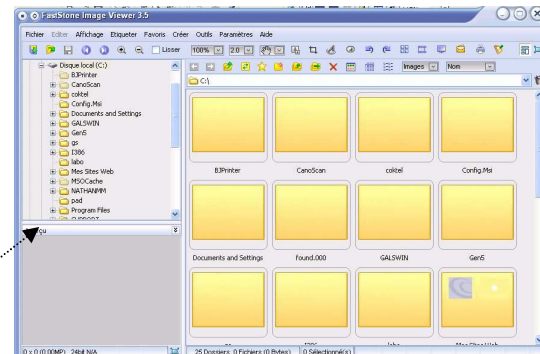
FastStone Image Viewer 3.5

Fichier Editer Affichage Etiqueter Favoris Créer Outils Paramètres Aide

Lisser 100% 2.0

Images Nom

C:\

Disque local (C:)
BJPrinter
CanoScan
cokitel
Config.Msi
Documents and Settings
GALSWIN
Gen5
gs
I386
labo
Mes Sites Web
MSOCache
NATHANMM
pad
Program Files

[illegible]çu

BJPrinter
CanoScan
cokitel
Config.Msi
Documents and Settings
Found.000
GALSWIN
Gen5

0 x 0 (0.00MP) 24bit N/A
25 Dossiers 0 Fichiers (0 Bytes) 0 Sélectionné(s)